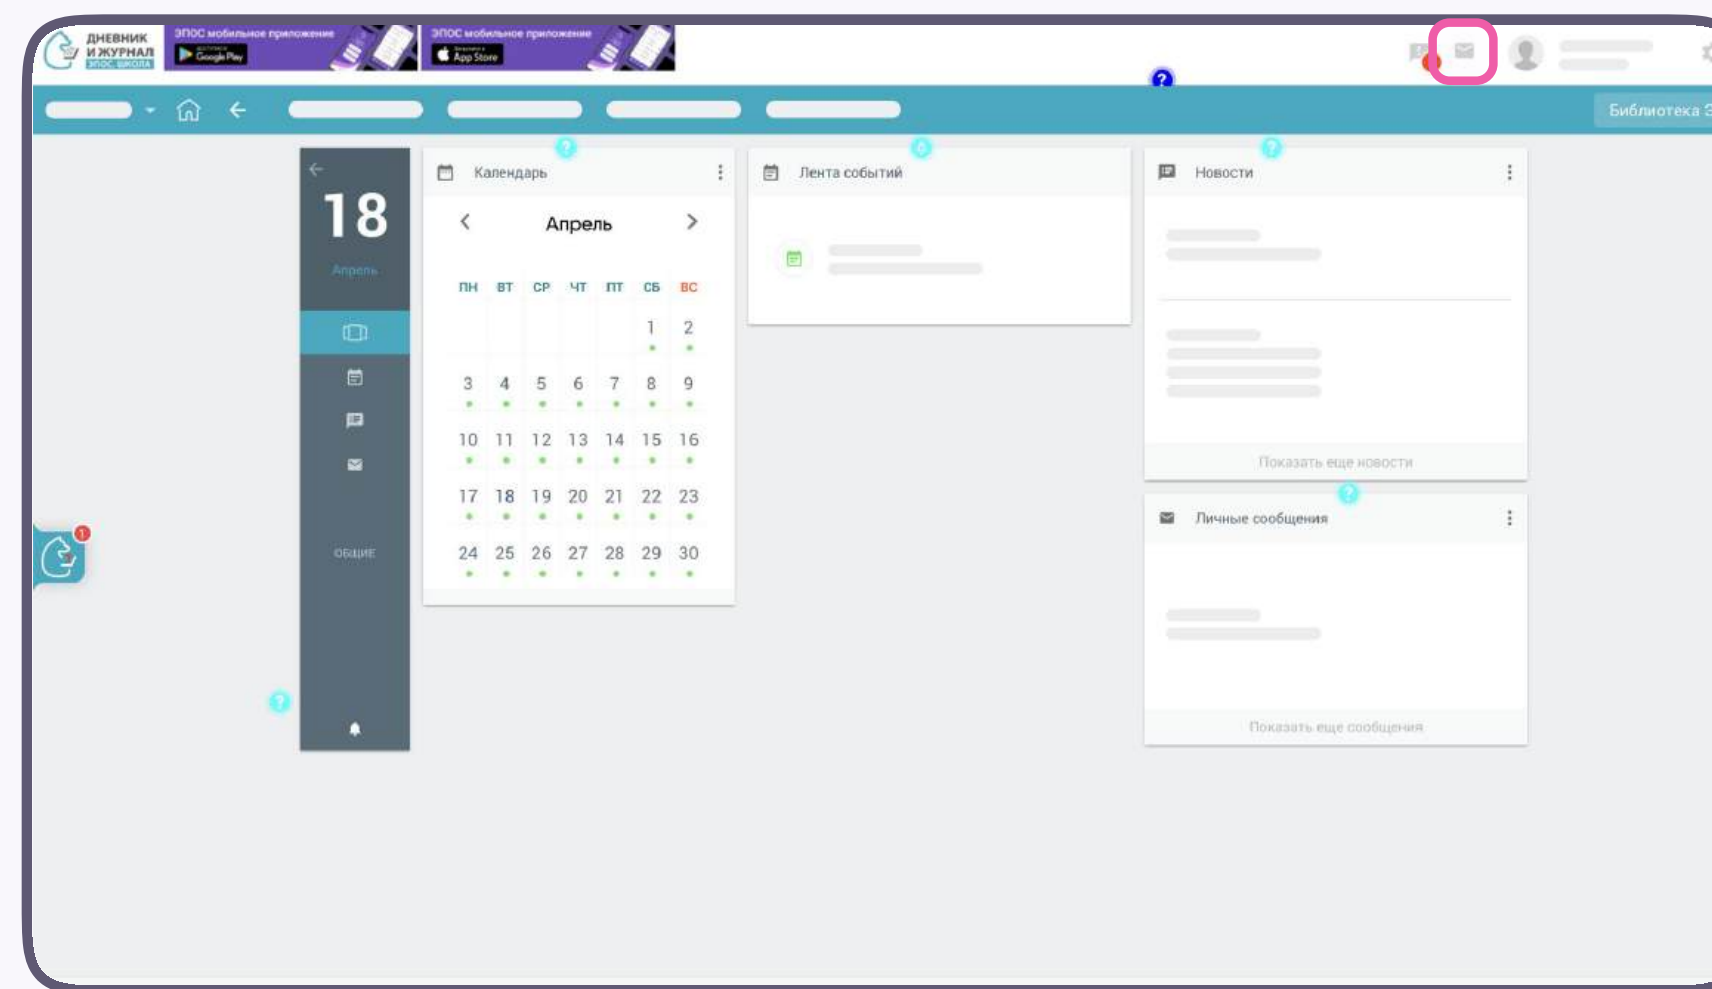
ДНЕВНИК И ЖУРНАЛ ЭПОС.ШКОЛА

ЭПОС мобильное приложение Google Play

ЭПОС мобильное приложение App Store

Библиотека Э

18
Апрель

ОБЩИЕ

Календарь

Апрель

| ПН | ВТ | СР | ЧТ | ПТ | СБ | ВС |
|---|---|---|---|---|---|---|
| | | | | | 1 | 2 |
| 3 | 4 | 5 | 6 | 7 | 8 | 9 |
| 10 | 11 | 12 | 13 | 14 | 15 | 16 |
| 17 | 18 | 19 | 20 | 21 | 22 | 23 |
| 24 | 25 | 26 | 27 | 28 | 29 | 30 |

Лента событий

Новости

Показать еще новости

Личные сообщения

Показать еще сообщения